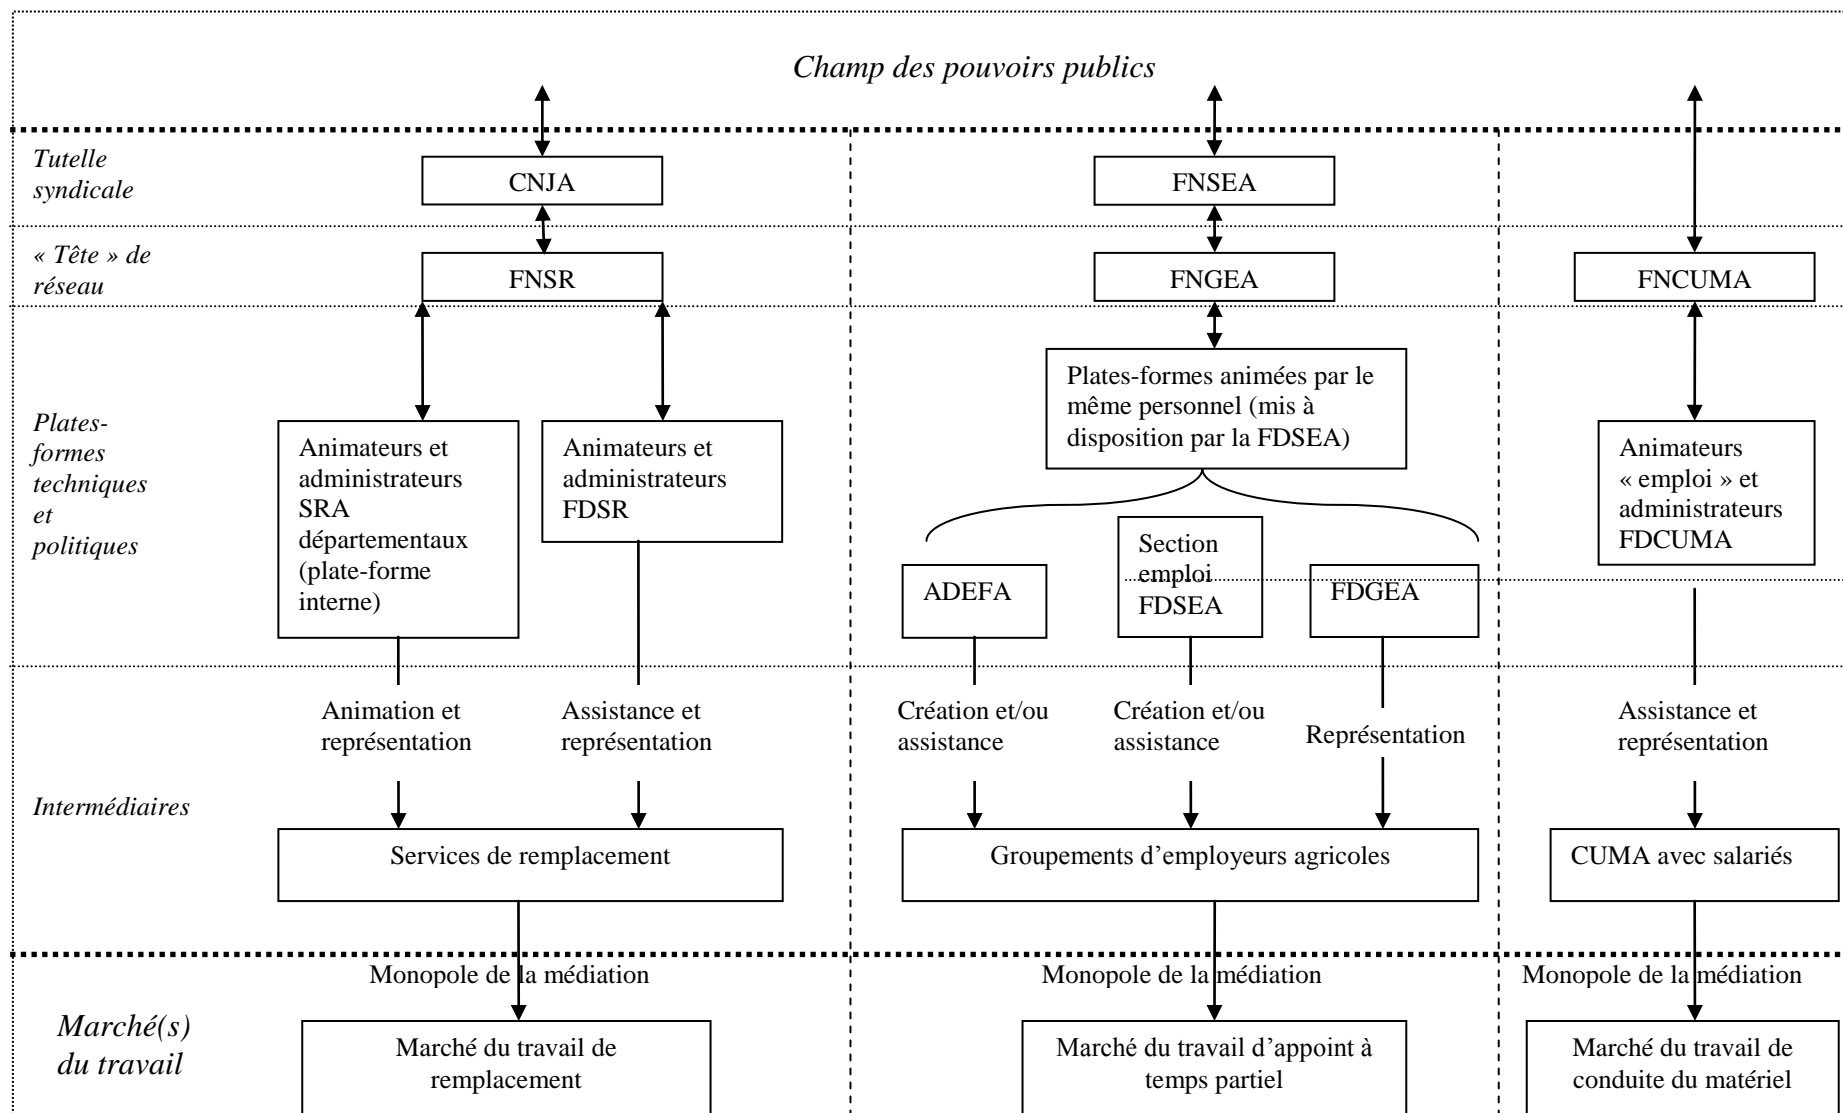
Champ des pouvoirs publics

Tutelle syndicale

CNJA

FNSEA

« Tête » de réseau

FNSR

FNGEA

FNCUMA

Plates-formes techniques et politiques

Animateurs et administrateurs SRA départementaux (plate-forme interne)

Animateurs et administrateurs FDSR

Plates-formes animées par le même personnel (mis à disposition par la FDSEA)

ADEFA

Section emploi FDSEA

FDGEA

Animateurs « emploi » et administrateurs FDCUMA

Animation et représentation

Assistance et représentation

Création et/ou assistance

Création et/ou assistance

Représentation

Assistance et représentation

Intermédiaires

Services de remplacement

Groupements d'employeurs agricoles

CUMA avec salariés

Monopole de la médiation

Monopole de la médiation

Monopole de la médiation

Marché(s) du travail

Marché du travail de remplacement

Marché du travail d'appoint à temps partiel

Marché du travail de conduite du matériel